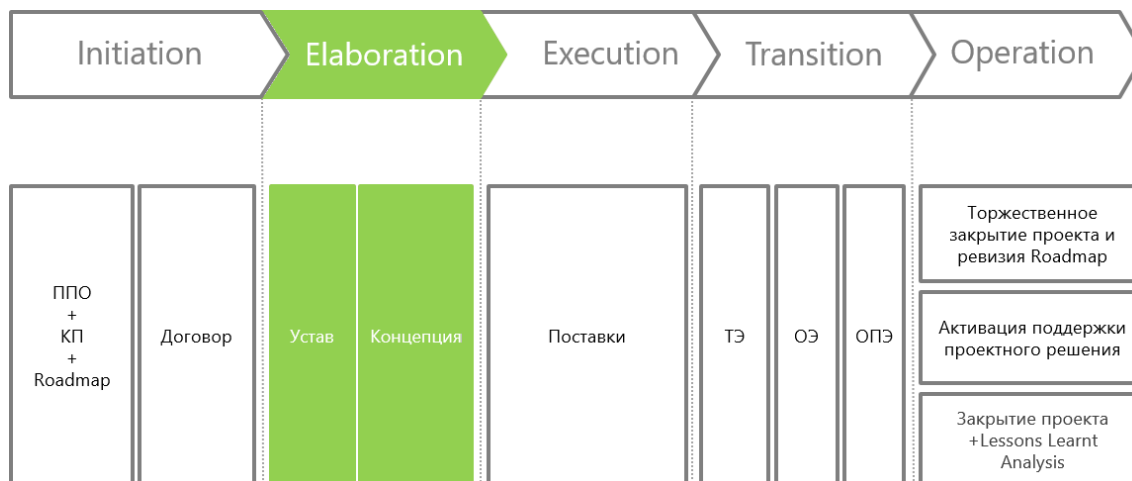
Initiation

Elaboration

Execution

Transition

Operation

ППО
+
КП
+
Roadmap

Договор

Устав

Концепция

Поставки

ТЭ

ОЭ

ОПЭ

Торжественное закрытие проекта и ревизия Roadmap

Активация поддержки проектного решения

Закрытие проекта +Lessons Learnt Analysis